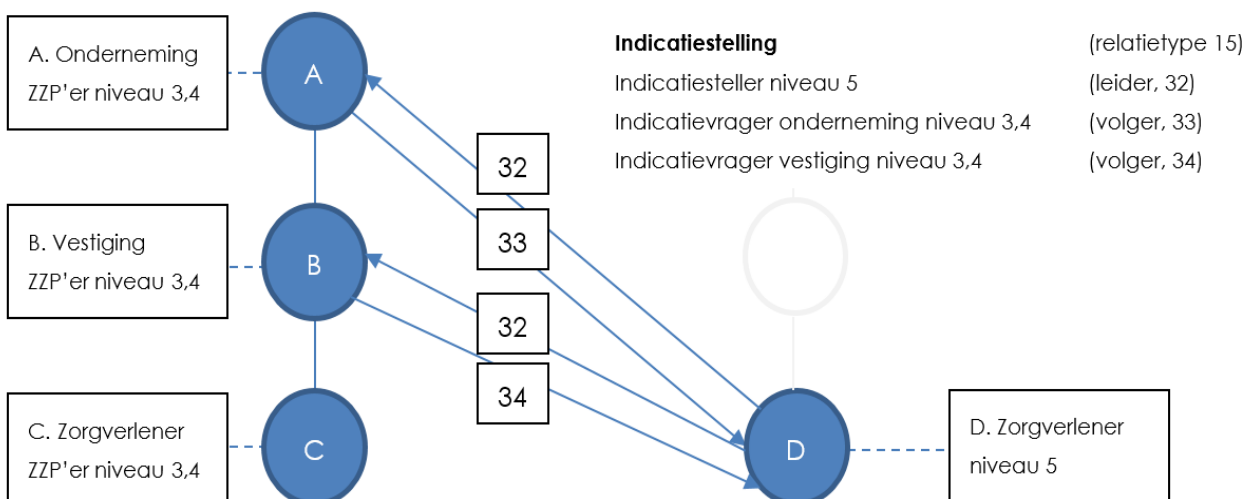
A. Onderneming
ZZP'er niveau 3,4

B. Vestiging
ZZP'er niveau 3,4

C. Zorgverlener
ZZP'er niveau 3,4

A

B

C

32

33

32

34

D

D. Zorgverlener
niveau 5

| **Indicatiestelling** | (relatietype 15) |
|---|---|
| Indicatiesteller niveau 5 | (leider, 32) |
| Indicatievrager onderneming niveau 3,4 | (volger, 33) |
| Indicatievrager vestiging niveau 3,4 | (volger, 34) |